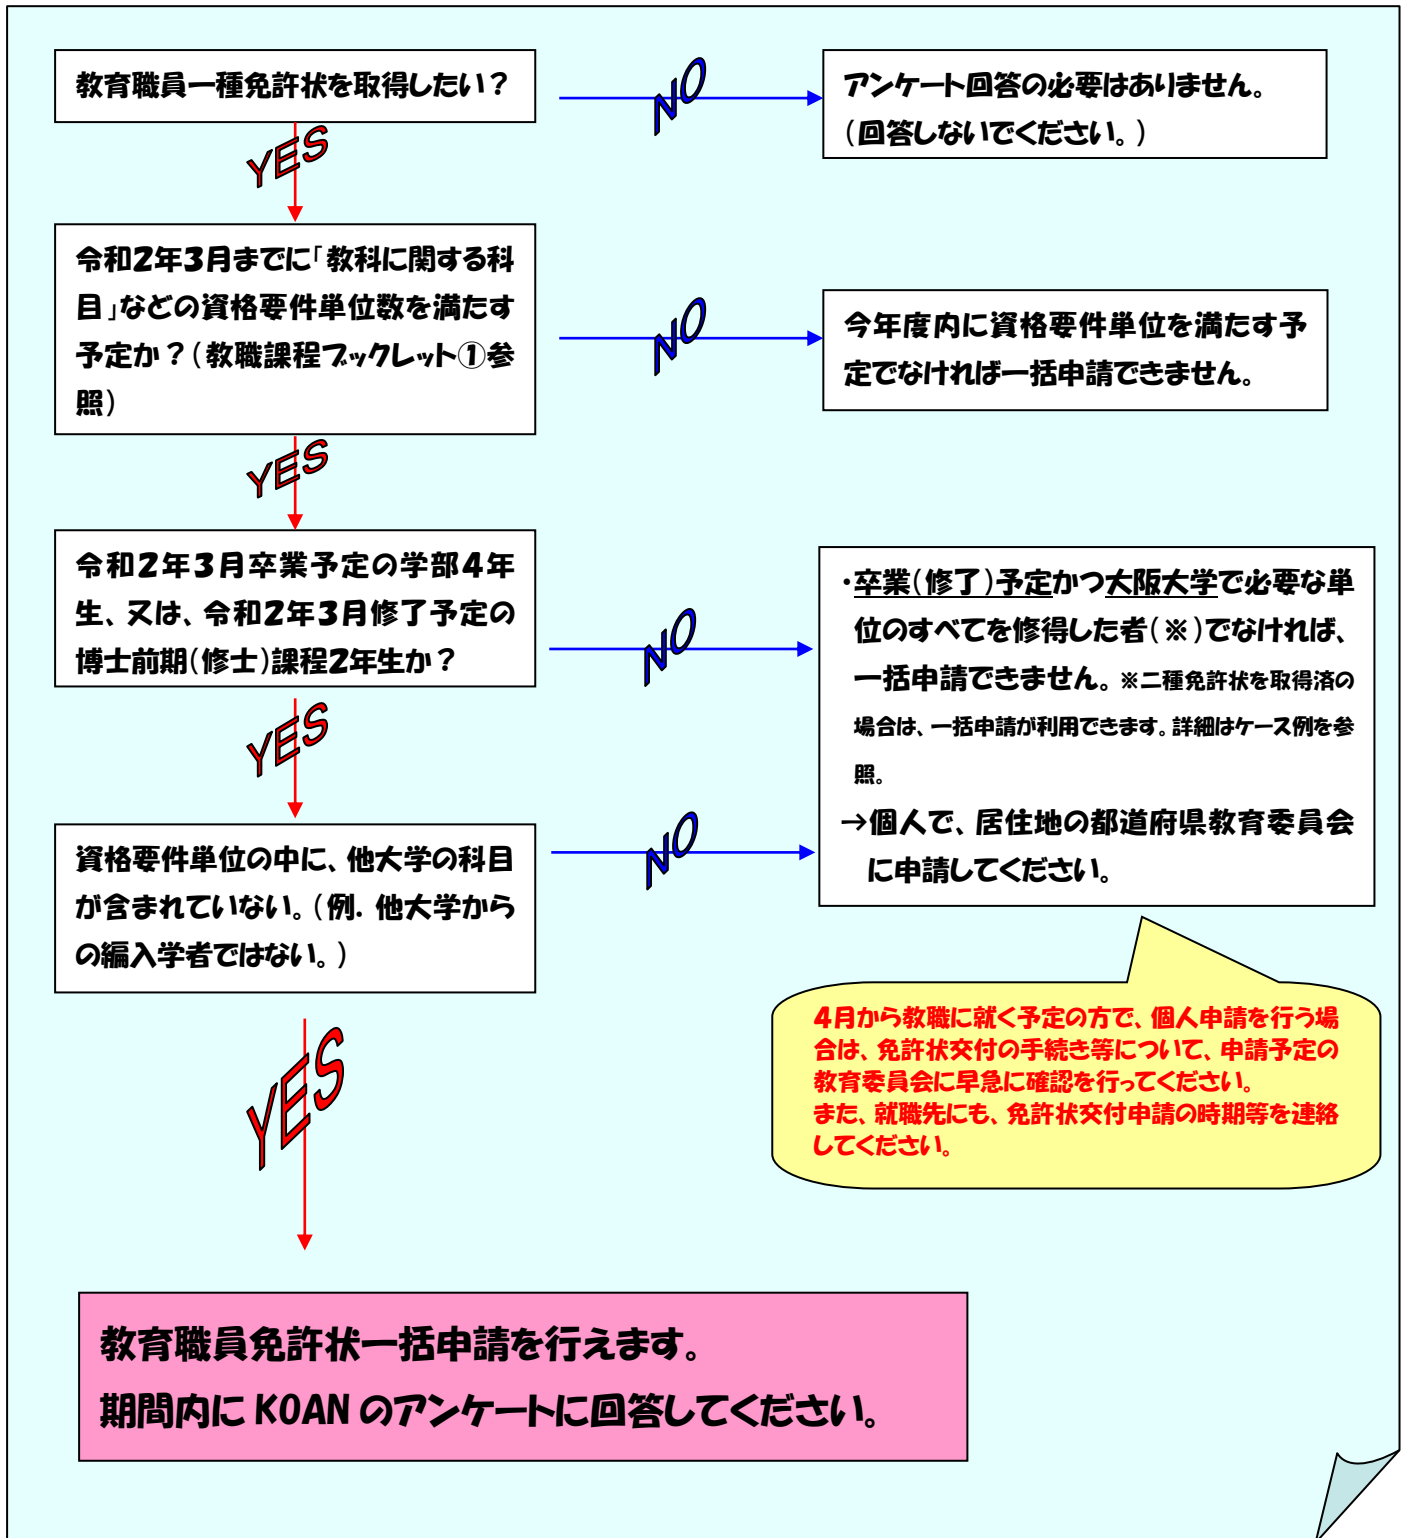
教育職員一種免許状を取得したい？

NO

アンケート回答の必要はありません。（回答しないでください。）

YES

令和2年3月までに「教科に関する科目」などの資格要件単位数を満たす予定か？（教職課程ブックレット①参照）

NO

今年度内に資格要件単位を満たす予定でなければ一括申請できません。

YES

令和2年3月卒業予定の学部4年生、又は、令和2年3月修了予定の博士前期（修士）課程2年生か？

NO

・卒業（修了）予定かつ大阪大学で必要な単位のすべてを修得した者（※）でなければ、一括申請できません。※二種免許状を取得済の場合は、一括申請が利用できます。詳細はケース例を参照。

→個人で、居住地の都道府県教育委員会に申請してください。

YES

資格要件単位の中に、他大学の科目が含まれていない。（例．他大学からの編入学者ではない。）

NO

4月から教職に就く予定の方で、個人申請を行う場合は、免許状交付の手続き等について、申請予定の教育委員会に早急に確認を行ってください。
また、就職先にも、免許状交付申請の時期等を連絡してください。

YES

教育職員免許状一括申請を行えます。
期間内に KOAN のアンケートに回答してください。